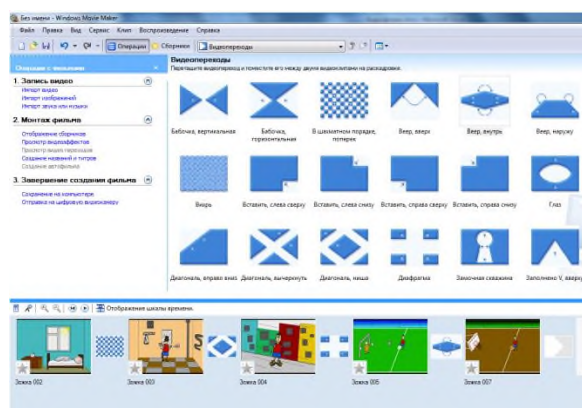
Без имени - Windows Movie Maker

Файл Правка Вид Сервис Клип Воспроизведение Справка

Операции Сборники Видеопереходы

Операции с фильмами

1. Запись видео
Импорт видео
Импорт изображений
Импорт звука или музыки

2. Монтаж фильма
Отображение сборников
Просмотр видеоэффектов
Просмотр видеопереходов
Создание названий и титров
Создание автофильма

3. Завершение создания фильма
Сохранение на компьютере
Отправка на цифровую видеокамеру

Видеопереходы
Перетащите видеопереход и поместите его между двумя видеоклипами на раскадровке.

Бабочка, вертикальная
Бабочка, горизонтальная
В шахматном порядке, поперек
Веер, вверх
Веер, внутрь
Веер, наружу
Вихрь
Вставить, слева сверху
Вставить, слева снизу
Вставить, справа сверху
Вставить, справа снизу
Глаз
Диагональ, вправо вниз
Диагональ, вычеркнуть
Диагональ, ниша
Диафрагма
Замочная скважина
Заполнено V, вверх

Отображение шкалы времени

Эскиз 002
Эскиз 003
Эскиз 004
Эскиз 005
Эскиз 007